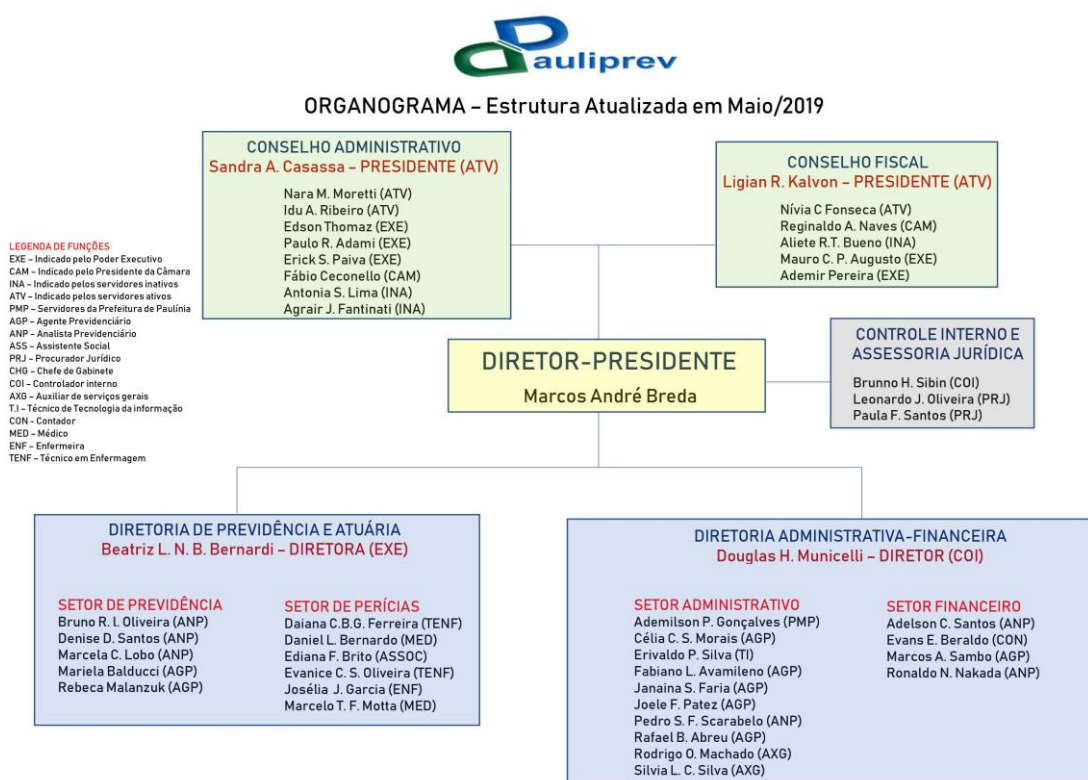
Pauliprev

ORGANOGRAMA – Estrutura Atualizada em Maio/2019

CONSELHO ADMINISTRATIVO
Sandra A. Casassa – PRESIDENTE (ATV)
Nara M. Moretti (ATV)
Idu A. Ribeiro (ATV)
Edson Thomaz (EXE)
Paulo R. Adami (EXE)
Erick S. Paiva (EXE)
Fábio Ceconello (CAM)
Antonia S. Lima (INA)
Agrair J. Fantinati (INA)

CONSELHO FISCAL
Ligian R. Kalvon – PRESIDENTE (ATV)
Nívia C Fonseca (ATV)
Reginaldo A. Naves (CAM)
Aliete R.T. Bueno (INA)
Mauro C. P. Augusto (EXE)
Ademir Pereira (EXE)

LEGENDA DE FUNÇÕES
EXE – Indicado pelo Poder Executivo
CAM – Indicado pelo Presidente da Câmara
INA – Indicado pelos servidores inativos
ATV – Indicado pelos servidores ativos
PMP – Servidores da Prefeitura de Paulínia
AGP – Agente Previdenciário
ANP – Analista Previdenciário
ASS – Assistente Social
PRJ – Procurador Jurídico
CHG – Chefe de Gabinete
COI – Controlador interno
AXG – Auxiliar de serviços gerais
T.I – Técnico de Tecnologia da informação
CON – Contador
MED – Médico
ENF – Enfermeira
TENF – Técnico em Enfermagem

DIRETOR-PRESIDENTE
Marcos André Breda

CONTROLE INTERNO E ASSESSORIA JURÍDICA
Brunno H. Sibin (COI)
Leonardo J. Oliveira (PRJ)
Paula F. Santos (PRJ)

DIRETORIA DE PREVIDÊNCIA E ATUÁRIA
Beatriz L. N. B. Bernardi – DIRETORA (EXE)

SETOR DE PREVIDÊNCIA
Bruno R. I. Oliveira (ANP)
Denise D. Santos (ANP)
Marcela C. Lobo (ANP)
Mariela Balducci (AGP)
Rebeca Malanzuk (AGP)

SETOR DE PERÍCIAS
Daiana C.B.G. Ferreira (TENF)
Daniel L. Bernardo (MED)
Ediana F. Brito (ASSOC)
Evanice C. S. Oliveira (TENF)
Josélia J. Garcia (ENF)
Marcelo T. F. Motta (MED)

DIRETORIA ADMINISTRATIVA-FINANCEIRA
Douglas H. Municelli – DIRETOR (COI)

SETOR ADMINISTRATIVO
Ademilson P. Gonçalves (PMP)
Célia C. S. Morais (AGP)
Erivaldo P. Silva (TI)
Fabiano L. Avamileno (AGP)
Janaina S. Faria (AGP)
Joele F. Patez (AGP)
Pedro S. F. Scarabelo (ANP)
Rafael B. Abreu (AGP)
Rodrigo O. Machado (AXG)
Silvia L. C. Silva (AXG)

SETOR FINANCEIRO
Adelson C. Santos (ANP)
Evans E. Beraldo (CON)
Marcos A. Sambo (AGP)
Ronaldo N. Nakada (ANP)